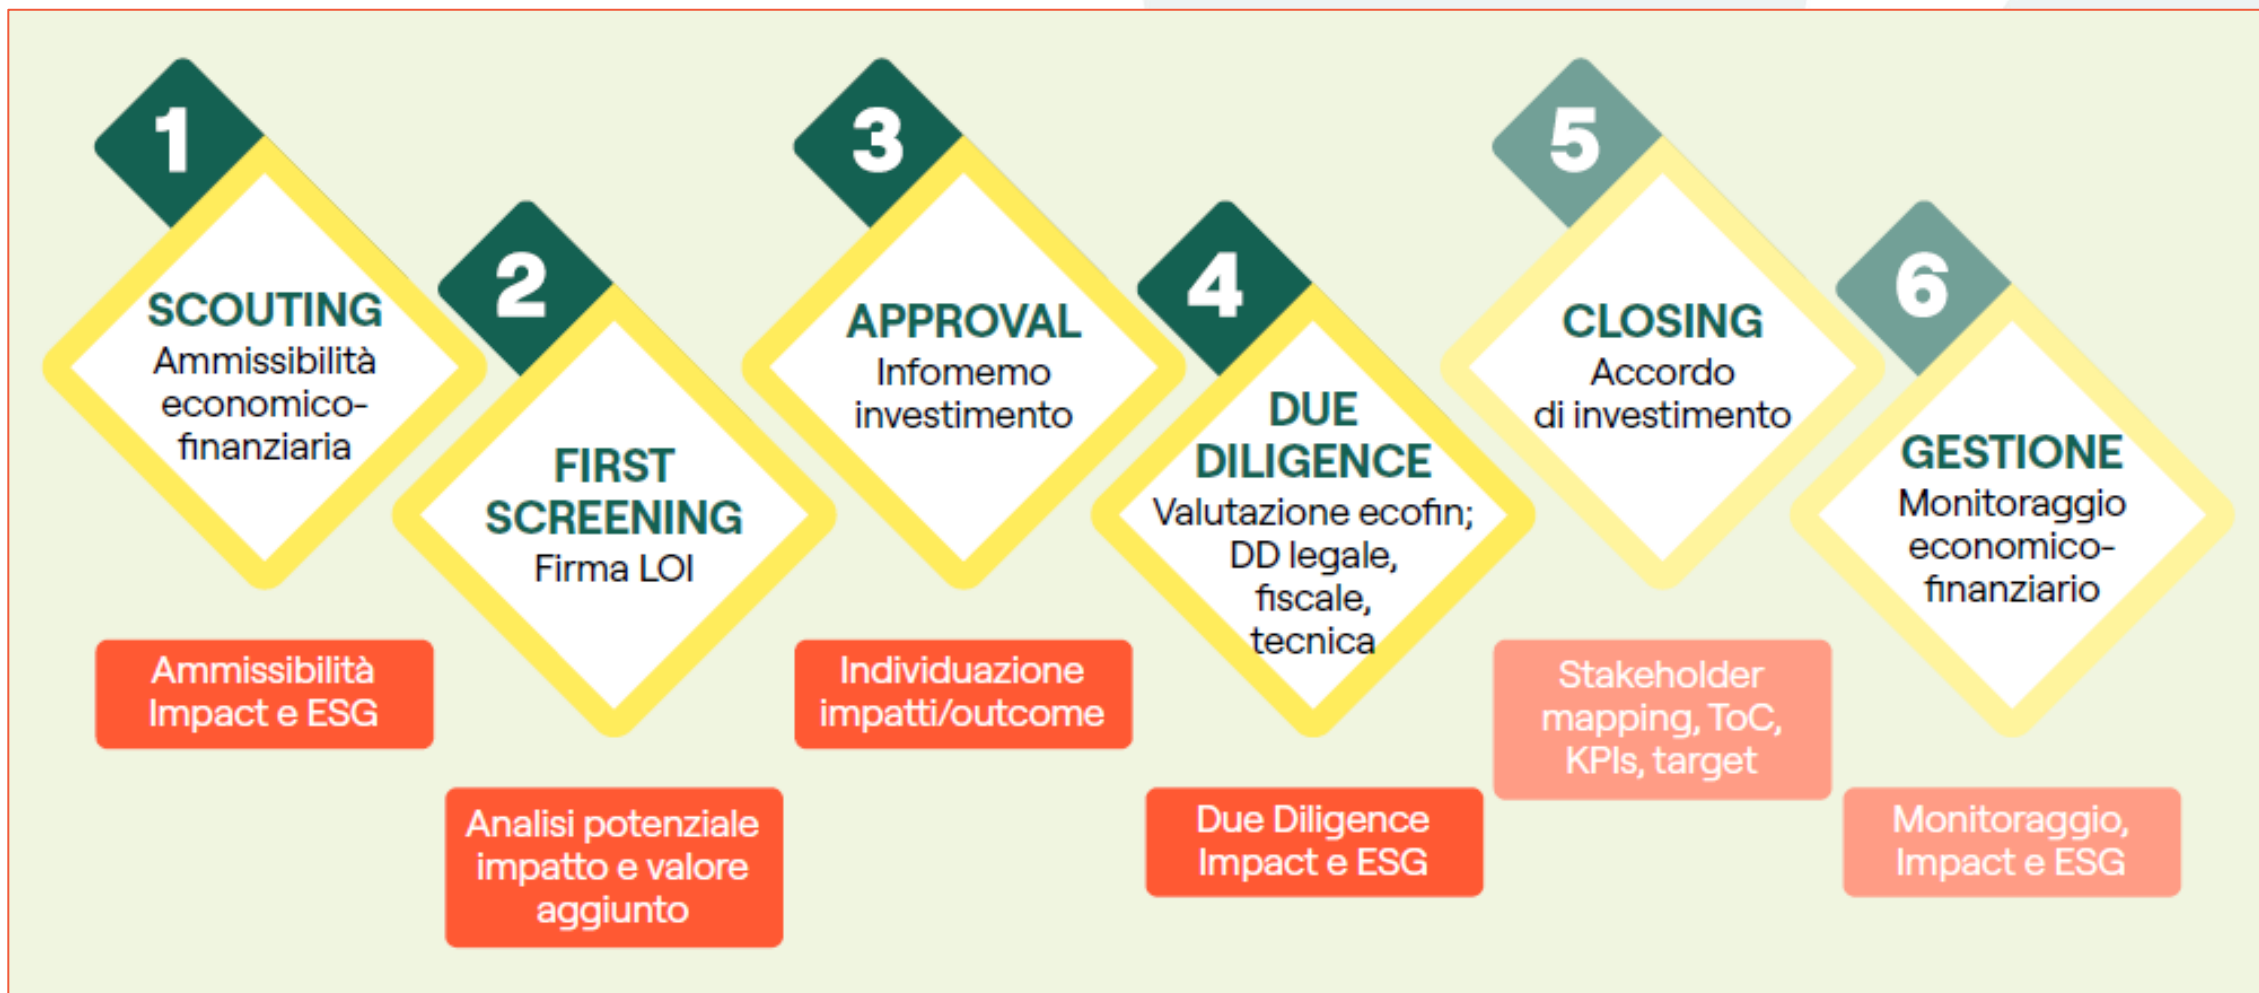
1
SCOUTING
Ammissibilità economico-finanziaria

Ammissibilità Impact e ESG

2
FIRST SCREENING
Firma LOI

Analisi potenziale impatto e valore aggiunto

3
APPROVAL
Infomemo investimento

Individuazione impatti/outcome

4
DUE DILIGENCE
Valutazione ecofin; DD legale, fiscale, tecnica

Due Diligence Impact e ESG

5
CLOSING
Accordo di investimento

Stakeholder mapping, ToC, KPIs, target

6
GESTIONE
Monitoraggio economico-finanziario

Monitoraggio, Impact e ESG